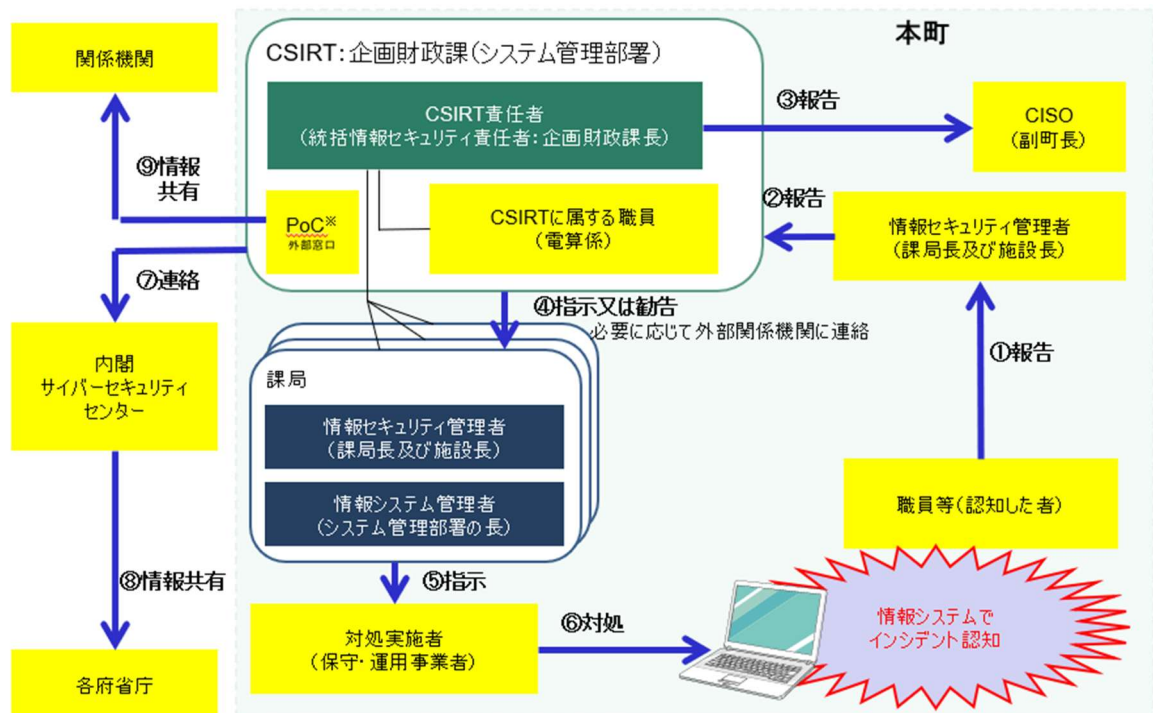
関係機関

CSIRT：企画財政課（システム管理部署）

本町

CSIRT責任者
（統括情報セキュリティ責任者：企画財政課長）

③報告

CISO
（副町長）

⑨情報
共有

PoC※
外部窓口

CSIRTに属する職員
（電算係）

②報告

情報セキュリティ管理者
（課局長及び施設長）

⑦連絡

④指示又は勧告
必要に応じて外部関係機関に連絡

内閣
サイバーセキュリティ
センター

課局

情報セキュリティ管理者
（課局長及び施設長）

情報システム管理者
（システム管理部署の長）

①報告

職員等（認知した者）

⑧情報共有

⑤指示

対処実施者
（保守・運用事業者）

⑥対処

情報システムで
インシデント認知

各府省庁